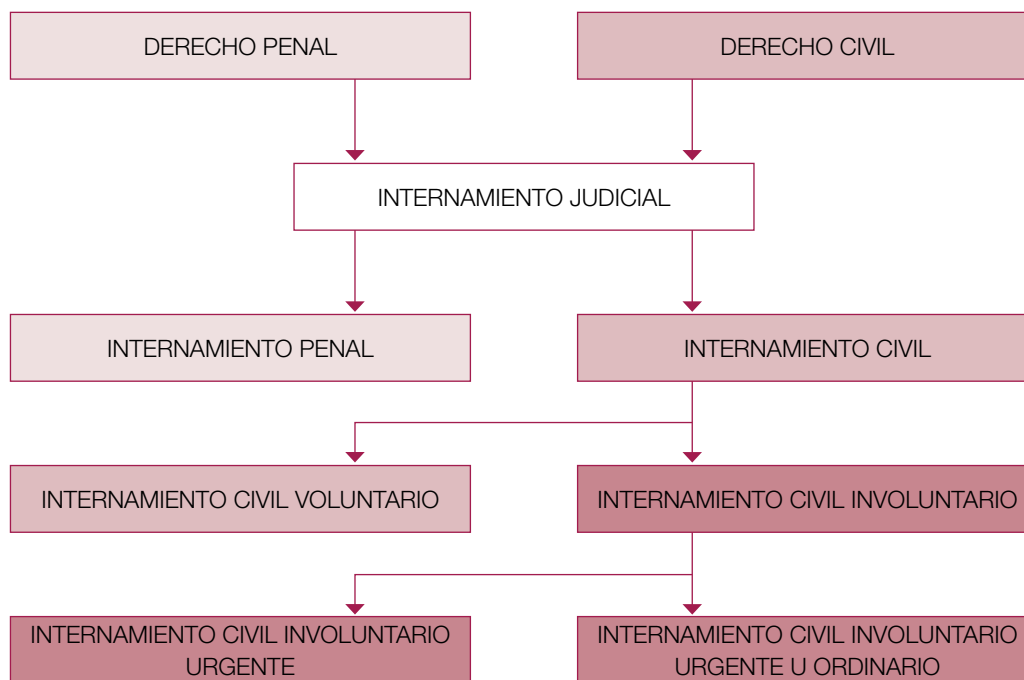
DERECHO PENAL

DERECHO CIVIL

INTERNAMIENTO JUDICIAL

INTERNAMIENTO PENAL

INTERNAMIENTO CIVIL

INTERNAMIENTO CIVIL VOLUNTARIO

INTERNAMIENTO CIVIL INVOLUNTARIO

INTERNAMIENTO CIVIL INVOLUNTARIO URGENTE

INTERNAMIENTO CIVIL INVOLUNTARIO URGENTE U ORDINARIO